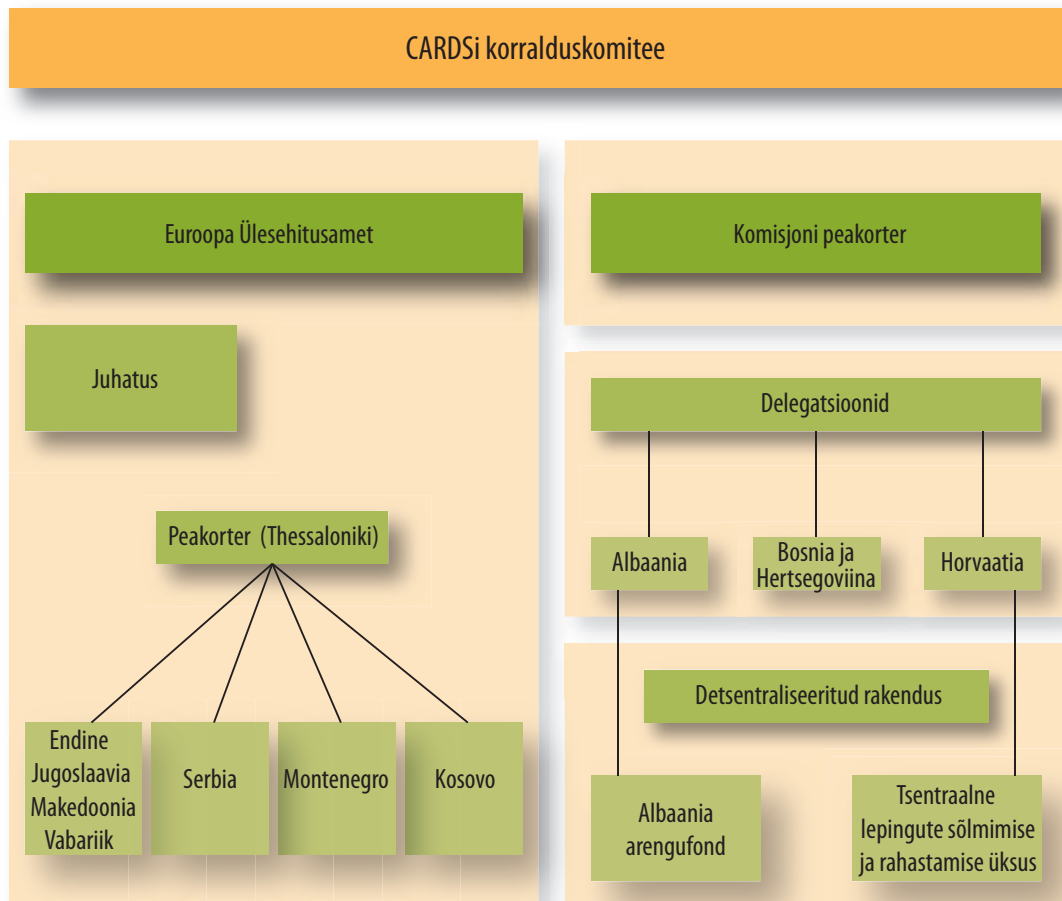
CARDSi korralduskomitee

Euroopa Ülesehitusamet

Juhatus

Peakorter (Thessaloniki)

Endine Jugoslaavia Makedoonia Vabariik

Serbia

Montenegro

Kosovo

Komisjoni peakorter

Delegatsioonid

Albaania

Bosnia ja Hertsegoviina

Horvaatia

Detsentraliseeritud rakendus

Albaania arengufond

Tsentraalne lepingute sõlmimise ja rahastamise üksus